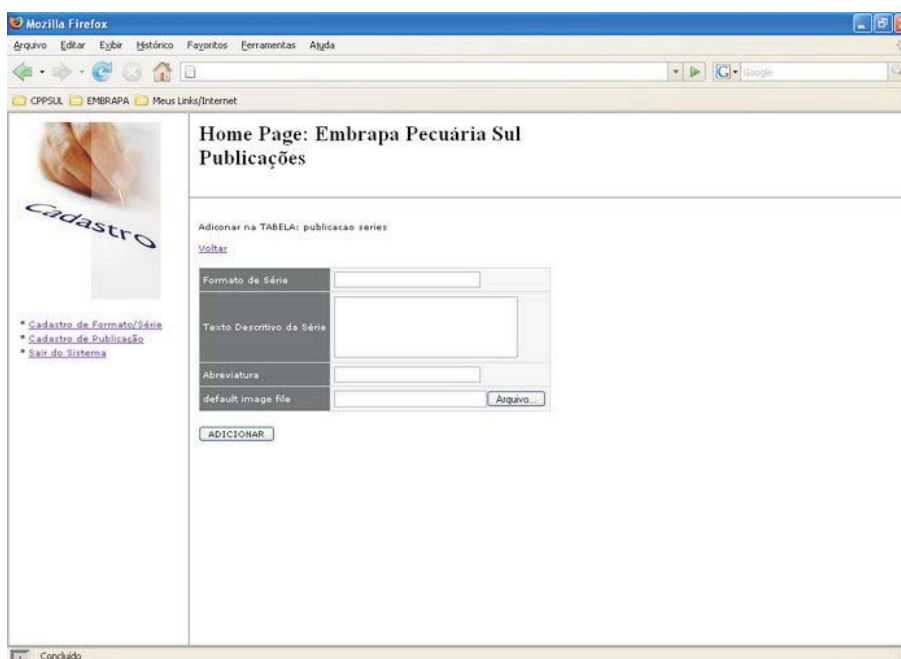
Mozilla Firefox

Arquivo Editar Exibir Histórico Favoritos Ferramentas Ajuda

Google

CPPSUL EMBRAPA Meus Links/Internet

Cadastro

* Cadastro de Formato/Série
* Cadastro de Publicação
* Sair do Sistema

Home Page: Embrapa Pecuária Sul
Publicações

Adiconar na TABELA: publicacao series

Voltar

| Formato de Série | |
|---|---|
| Texto Descritivo da Série | |
| Abreviatura | |
| default image file | Arquivo... |

ADICIONAR

Concluído